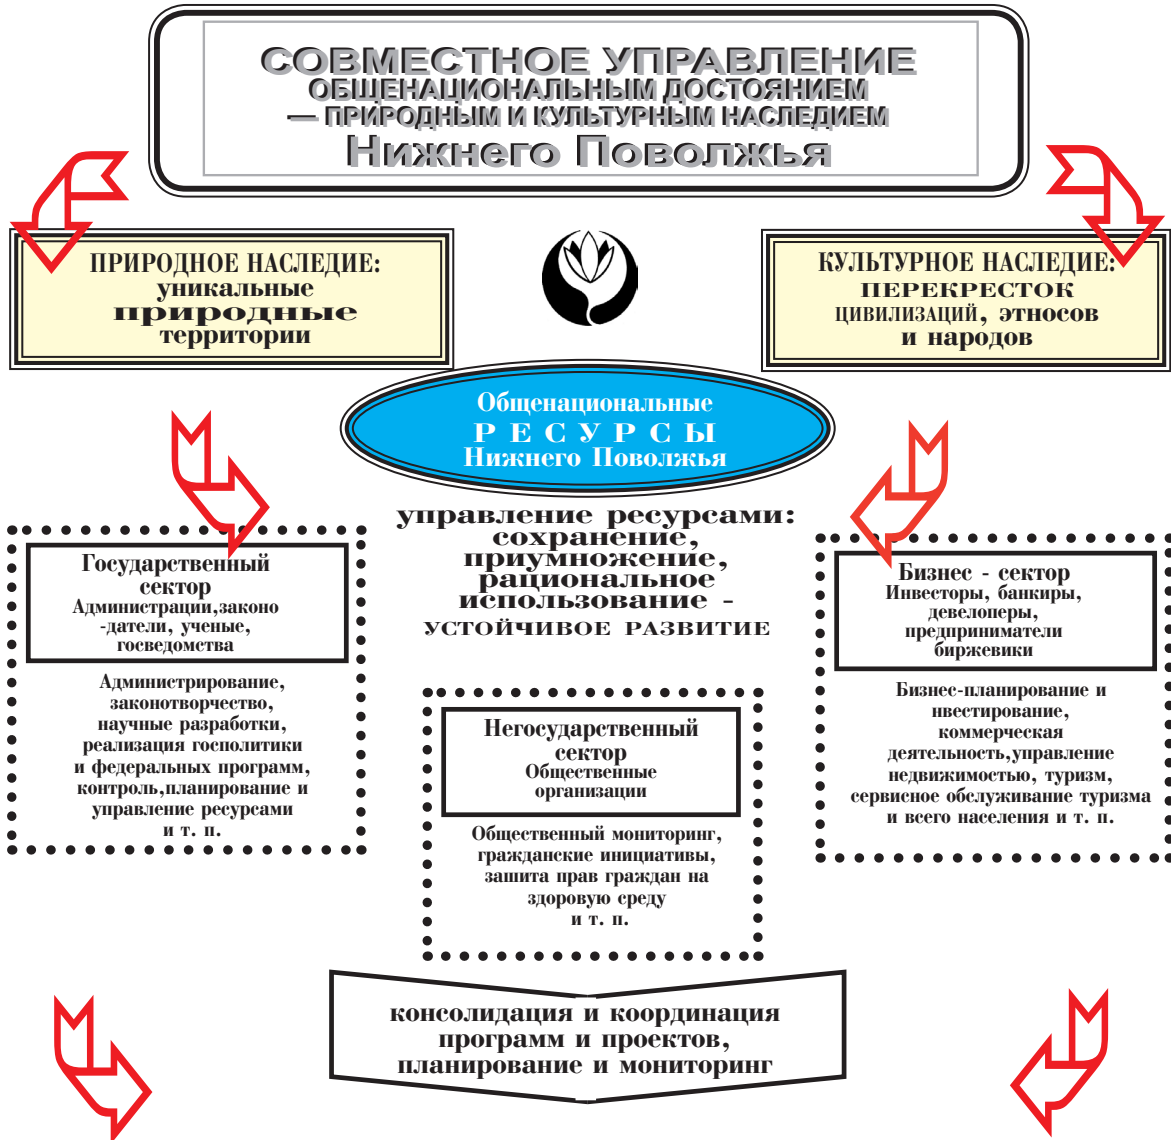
СОВМЕСТНОЕ УПРАВЛЕНИЕ
ОБЩЕНАЦИОНАЛЬНЫМ ДОСТОЯНИЕМ
— ПРИРОДНЫМ И КУЛЬТУРНЫМ НАСЛЕДИЕМ
Нижнего Поволжья

ПРИРОДНОЕ НАСЛЕДИЕ:
уникальные
природные
территории

КУЛЬТУРНОЕ НАСЛЕДИЕ:
ПЕРЕКРЕСТОК
ЦИВИЛИЗАЦИЙ, этносов
и народов

Общенациональные
РЕСУРСЫ
Нижнего Поволжья

управление ресурсами:
сохранение,
приумножение,
рациональное
использование -
УСТОЙЧИВОЕ РАЗВИТИЕ

Государственный
сектор
Администрации,законо
-датели, ученые,
госведомства

Администрирование,
законотворчество,
научные разработки,
реализация госполитики
и федеральных программ,
контроль,планирование и
управление ресурсами
и т. п.

Негосударственный
сектор
Общественные
организации

Общественный мониторинг,
гражданские инициативы,
зашита прав граждан на
здоровую среду
и т. п.

Бизнес - сектор
Инвесторы, банкиры,
девелоперы,
предприниматели
биржевики

Бизнес-планирование и
ивестирование,
коммерческая
деятельность,управление
недвижимостью, туризм,
сервисное обслуживание туризма
и всего населения и т. п.

консолидация и координация
программ и проектов,
планирование и мониторинг